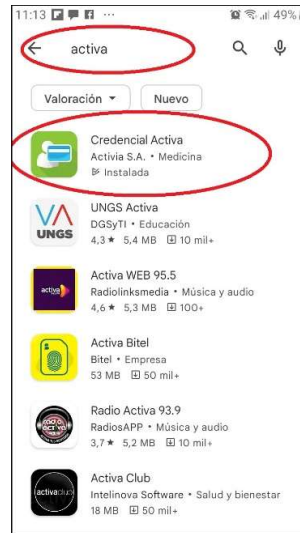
11:13 ··· 49%

activa

Valoración ▾
Nuevo

Credencial Activa
Activia S.A. • Medicina
Instalada

UNGS
UNGS Activa
DGSyTI • Educación
4,3 ★ 5,4 MB 10 mil+

activa
Activa WEB 95.5
Radiolinksmedia • Música y audio
4,6 ★ 5,3 MB 100+

Activa Bitel
Bitel • Empresa
53 MB 50 mil+

Radio Activa 93.9
RadiosAPP • Música y audio
3,7 ★ 5,2 MB 10 mil+

activaclub
Activa Club
Intelinova Software • Salud y bienestar
18 MB 50 mil+